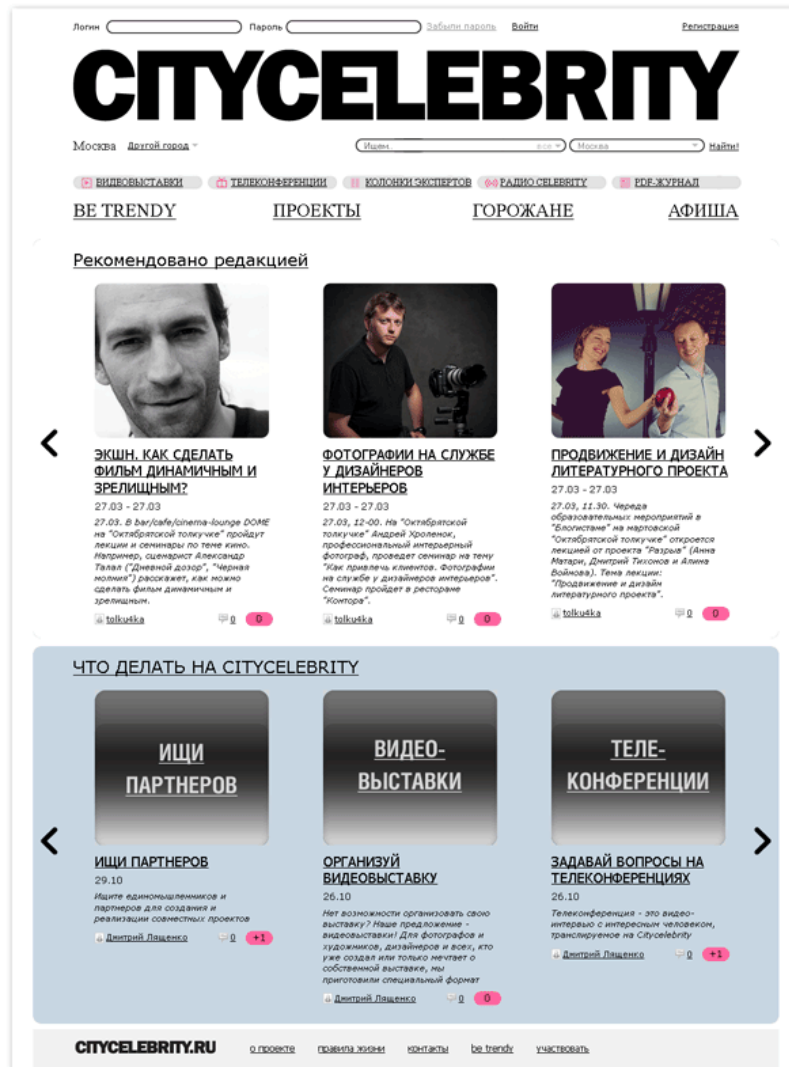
Логин Пароль Забыли пароль Войти Регистрация

CITYCELEBRITY

Москва Другой город

Ищем... все Москва Найти!

ВИДЕОВЫСТАВКИ ТЕЛЕКОНФЕРЕНЦИИ КОЛОНКИ ЭКСПЕРТОВ РАДИО CELEBRITY PDF-ЖУРНАЛ

BE TRENDY ПРОЕКТЫ ГОРОЖАНЕ АФИША

Рекомендовано редакцией

ЭКШН. КАК СДЕЛАТЬ ФИЛЬМ ДИНАМИЧНЫМ И ЗРЕЛИЩНЫМ?

27.03 - 27.03

27.03. В bar/cafe/cinema-lounge DOME на "Октябрятской толкучке" пройдут лекции и семинары по теме кино. Например, сценарист Александр Талал ("Дневной дозор", "Черная молния") расскажет, как можно сделать фильм динамичным и зрелищным.

tolku4ka 0 0

ФОТОГРАФИИ НА СЛУЖБЕ У ДИЗАЙНЕРОВ ИНТЕРЬЕРОВ

27.03 - 27.03

27.03, 12-00. На "Октябрятской толкучке" Андрей Хроленок, профессиональный интерьерный фотограф, проведет семинар на тему "Как привлечь клиентов. Фотографии на службе у дизайнеров интерьеров". Семинар пройдет в ресторане "Контора".

tolku4ka 0 0

ПРОДВИЖЕНИЕ И ДИЗАЙН ЛИТЕРАТУРНОГО ПРОЕКТА

27.03 - 27.03

27.03, 11.30. Череда образовательных мероприятий в "Блогистане" на мартовской "Октябрятской толкучке" откроется лекцией от проекта "Разрыв" (Анна Матари, Дмитрий Тихонов и Алина Воймова). Тема лекции: "Продвижение и дизайн литературного проекта".

tolku4ka 0 0

ЧТО ДЕЛАТЬ НА CITYCELEBRITY

ИЩИ ПАРТНЕРОВ

ВИДЕО-ВЫСТАВКИ

ТЕЛЕ-КОНФЕРЕНЦИИ

ИЩИ ПАРТНЕРОВ

29.10

Ищите единомышленников и партнеров для создания и реализации совместных проектов

Дмитрий Лященко 0 +1

ОРГАНИЗУЙ ВИДЕОВЫСТАВКУ

26.10

Нет возможности организовать свою выставку? Наше предложение - видеовыставки! Для фотографов и художников, дизайнеров и всех, кто уже создал или только мечтает о собственной выставке, мы приготовили специальный формат

Дмитрий Лященко 0 0

ЗАДАВАЙ ВОПРОСЫ НА ТЕЛЕКОНФЕРЕНЦИЯХ

26.10

Телеконференция - это видео-интервью с интересным человеком, транслируемое на Citycelebrity

Дмитрий Лященко 0 +1

CITYCELEBRITY.RU о проекте правила жизни контакты be trendy участвовать